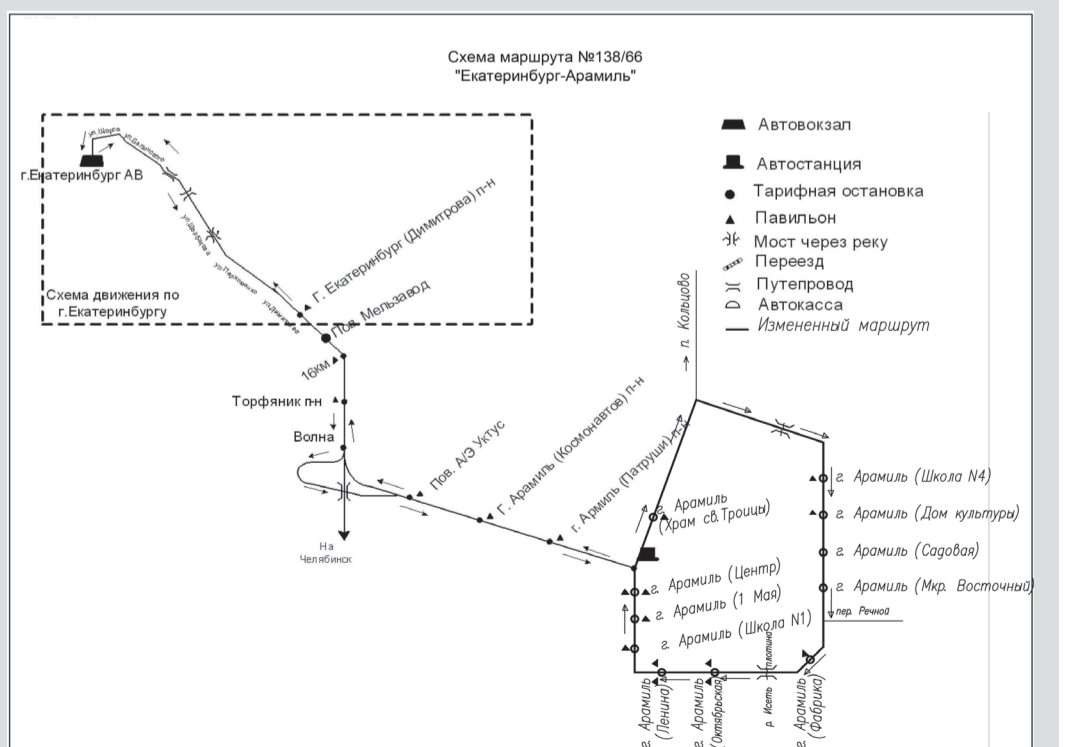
Схема маршрута №138/66
"Екатеринбург-Арамиль"

Автовокзал
Автостанция
Тарифная остановка
Павильон
Мост через реку
Переезд
Путепровод
Автокасса
Измененный маршрут

ул.Щорса
ул.Белинского
г.Екатеринбург АВ
ул.Щорса
ул.Белинского
ул.Тверитина
ул.Дизельная
Г. Екатеринбург (Димитрова) п-н
Схема движения по г.Екатеринбургу
Пов. Мельзавод
16км
Торфяник п-н
Волна
На Челябинск
Пов. А/Э Уктус
Г. Арамиль (Космонавтов) п-н
г. Армиль (Патруши) п-н
п. Кольцово
г. Арамиль (Храм св.Троицы)
г. Арамиль (Центр)
г. Арамиль (1 Мая)
г. Арамиль (Школа N1)
г. Арамиль (Школа N4)
г. Арамиль (Дом культуры)
г. Арамиль (Садовая)
г. Арамиль (Мкр. Восточный)
пер. Речной
г. Арамиль (Ленина)
г. Арамиль (Октябрьская)
(плотина)
р. Исеть
г. Арамиль (Фабрика)